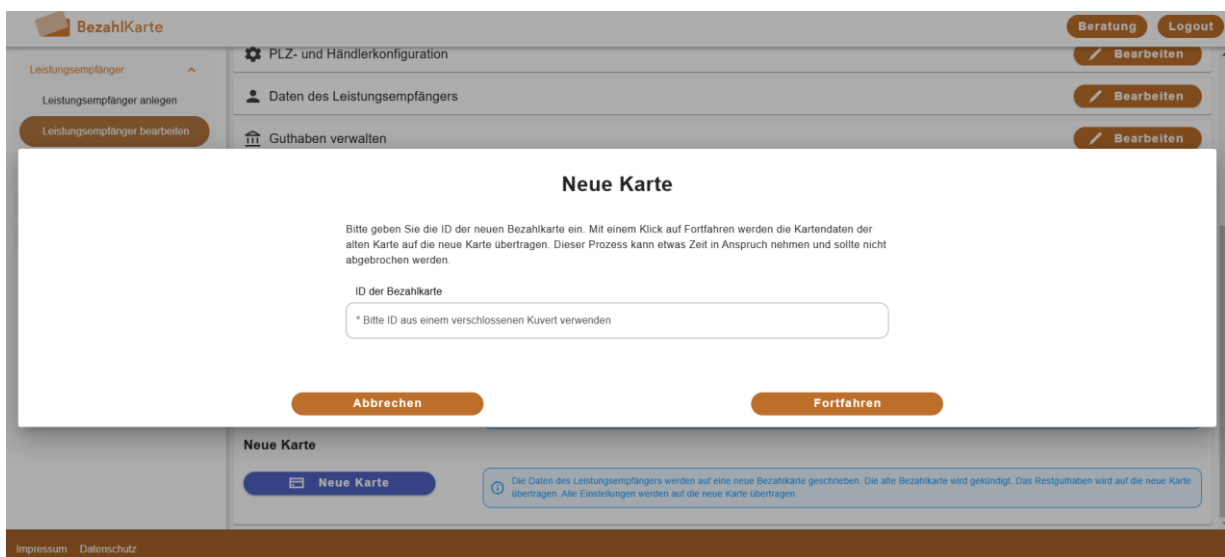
BezahlKarte

Beratung Logout

Leistungsempfänger

Leistungsempfänger anlegen

Leistungsempfänger bearbeiten

PLZ- und Händlerkonfiguration Bearbeiten

Daten des Leistungsempfängers Bearbeiten

Guthaben verwalten Bearbeiten

Neue Karte

Bitte geben Sie die ID der neuen Bezahlkarte ein. Mit einem Klick auf Fortfahren werden die Kartendaten der alten Karte auf die neue Karte übertragen. Dieser Prozess kann etwas Zeit in Anspruch nehmen und sollte nicht abgebrochen werden.

ID der Bezahlkarte

* Bitte ID aus einem verschlossenen Kuvert verwenden

Abbrechen

Fortfahren

Neue Karte

Neue Karte

Die Daten des Leistungsempfängers werden auf eine neue Bezahlkarte geschrieben. Die alte Bezahlkarte wird gekündigt. Das Restguthaben wird auf die neue Karte übertragen. Alle Einstellungen werden auf die neue Karte übertragen.

Impressum Datenschutz